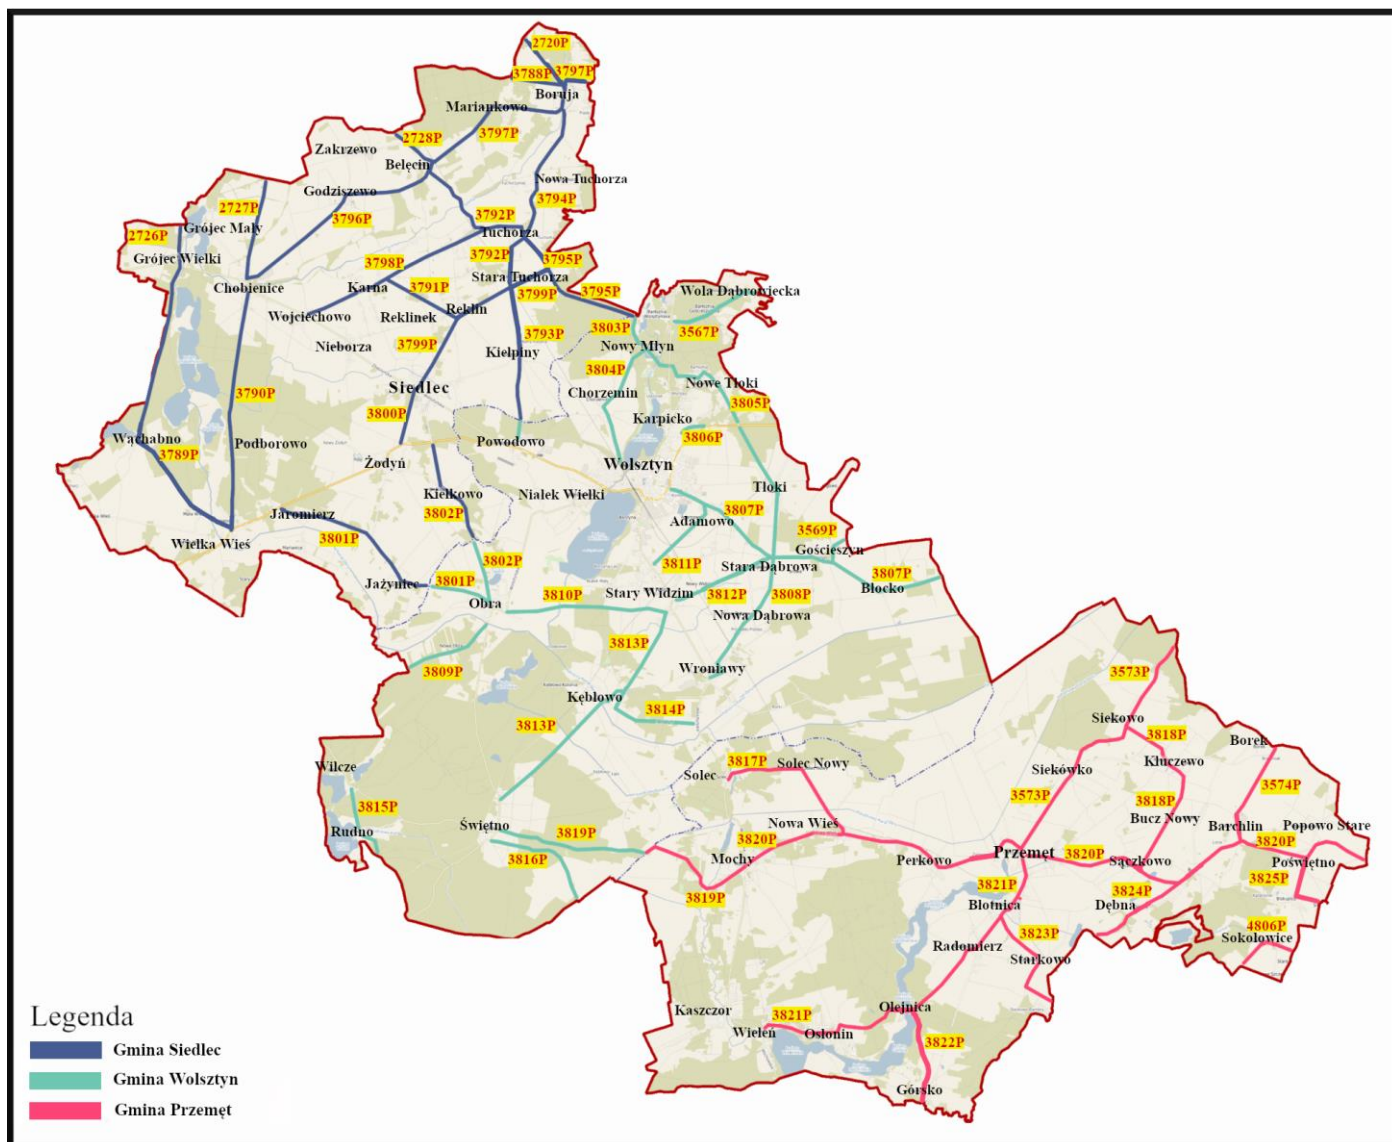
2720P
3788P
3797P
Boruja
Mariankowo
3797P
2728P
Zakrzewo
Belęcin
Nowa Tuchorza
Godziszewo
3794P
2727P
3796P
3792P
Tuchorza
2726P
Grójec Mały
Grójec Wielki
3798P
3792P
3795P
Stara Tuchorza
Chobienice
Karna
3791P
3799P
3795P
Wola Dąbrowiecka
Wojciechowo
Reklinek
Reklin
3803P
3567P
3793P
Nieborza
3799P
Kiełpiny
Nowy Młyn
3804P
Nowe Tłoki
Siedlec
Chorzemin
3790P
3805P
3800P
Karpicko
Wąchabno
Podborowo
Powodowo
3806P
3789P
Żodyń
Wolsztyn
Tłoki
Kiełkowo
Niałek Wielki
Jaromierz
3802P
3807P
Adamowo
Wielka Wieś
3801P
3569P
Gościeszyn
3802P
3811P
Stara Dąbrowa
3807P
Jażyniec
3801P
Błocko
Obra
3810P
Stary Widzim
3812P
3808P
Nowa Dąbrowa
3813P
Wroniawy
3809P
3573P
Kębłowo
3814P
3813P
Siekowo
3818P
Borek
Wilcze
3817P
Solec Nowy
Kluczewo
Solec
Siekówko
3574P
3573P
3815P
3818P
Rudno
Świętno
Nowa Wieś
Bucz Nowy
Barchlin
Popowo Stare
3819P
3820P
3820P
Przemęt
3820P
3816P
Mochy
Perkowo
Sączkowo
Poświętno
3821P
3825P
3819P
3824P
Błotnica
Dębna
4806P
Sokołowice
3823P
Radomierz
Starkowo
Legenda
Gmina Siedlec
Gmina Wolsztyn
Gmina Przemęt
Kaszczor
Olejnica
3821P
Wieleń
Osłonin
3822P
Górsko